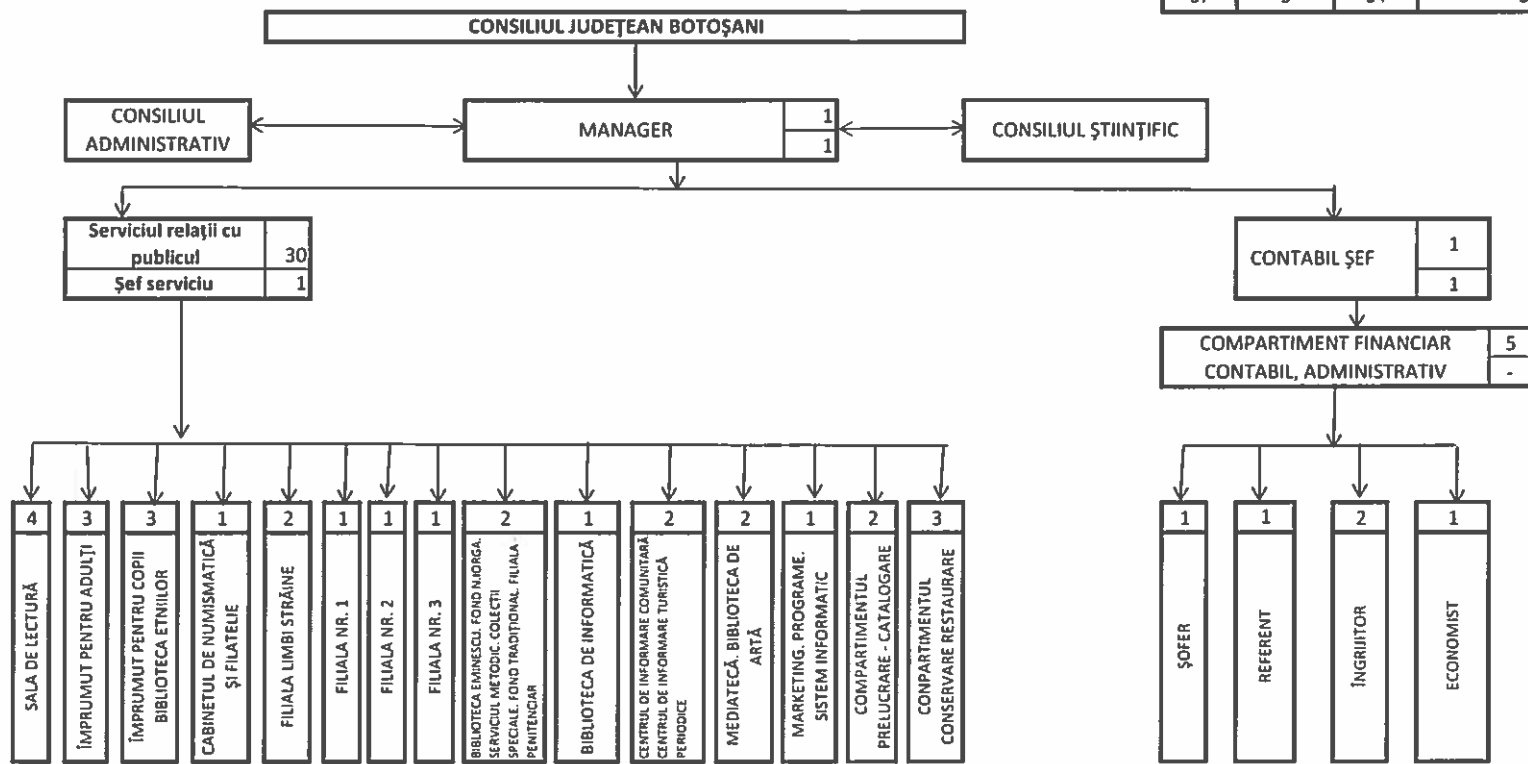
CONSILIUL JUDEȚEAN BOTOȘANI

CONSILIUL ADMINISTRATIV

MANAGER 1 1

CONSILIUL ȘTIINȚIFIC

Serviciul relații cu publicul 30
Șef serviciu 1

CONTABIL ȘEF 1 1

COMPARTIMENT FINANCIAR CONTABIL, ADMINISTRATIV 5 -

4 SALA DE LECTURĂ

3 ÎMPRUMUT PENTRU ADULȚI

3 ÎMPRUMUT PENTRU COPII BIBLIOTECA ETNIILOR

1 CABINETUL DE NUMISMATICĂ ȘI FILATELIE

2 FILIALA LIMBI STRĂINE

1 FILIALA NR. 1

1 FILIALA NR. 2

1 FILIALA NR. 3

2 BIBLIOTECA EMINESCU. FOND N.IORGA. SERVICIUL METODIC. COLECȚII SPECIALE. FOND TRADIȚIONAL. FILIALA PENITENCIAR

1 BIBLIOTECA DE INFORMATICĂ

2 CENTRUL DE INFORMARE COMUNITARĂ CENTRUL DE INFORMARE TURISTICĂ PERIODICE

2 MEDIATECĂ. BIBLIOTECA DE ARTĂ

1 MARKETING. PROGRAME. SISTEM INFORMATIC

2 COMPARTIMENTUL PRELUCRARE - CATALOGARE

3 CONPARTIMENTUL CONSERVARE RESTAURARE

1 ȘOFER

1 REFERENT

2 ÎNGRIJITOR

1 ECONOMIST